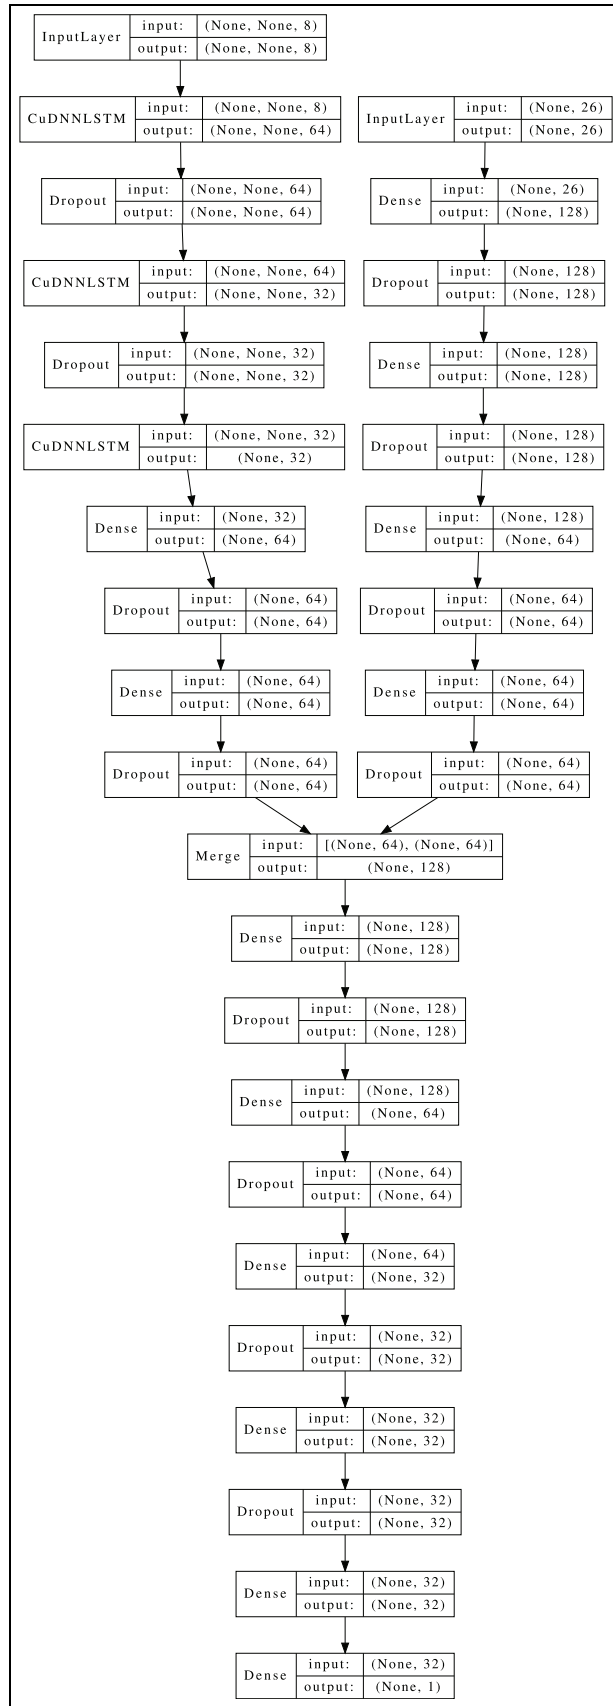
InputLayer input: (None, None, 8) output: (None, None, 8)

CuDNNLSTM input: (None, None, 8) output: (None, None, 64)

Dropout input: (None, None, 64) output: (None, None, 64)

CuDNNLSTM input: (None, None, 64) output: (None, None, 32)

Dropout input: (None, None, 32) output: (None, None, 32)

CuDNNLSTM input: (None, None, 32) output: (None, 32)

Dense input: (None, 32) output: (None, 64)

Dropout input: (None, 64) output: (None, 64)

Dense input: (None, 64) output: (None, 64)

Dropout input: (None, 64) output: (None, 64)

InputLayer input: (None, 26) output: (None, 26)

Dense input: (None, 26) output: (None, 128)

Dropout input: (None, 128) output: (None, 128)

Dense input: (None, 128) output: (None, 128)

Dropout input: (None, 128) output: (None, 128)

Dense input: (None, 128) output: (None, 64)

Dropout input: (None, 64) output: (None, 64)

Dense input: (None, 64) output: (None, 64)

Dropout input: (None, 64) output: (None, 64)

Merge input: [(None, 64), (None, 64)] output: (None, 128)

Dense input: (None, 128) output: (None, 128)

Dropout input: (None, 128) output: (None, 128)

Dense input: (None, 128) output: (None, 64)

Dropout input: (None, 64) output: (None, 64)

Dense input: (None, 64) output: (None, 32)

Dropout input: (None, 32) output: (None, 32)

Dense input: (None, 32) output: (None, 32)

Dropout input: (None, 32) output: (None, 32)

Dense input: (None, 32) output: (None, 32)

Dense input: (None, 32) output: (None, 1)